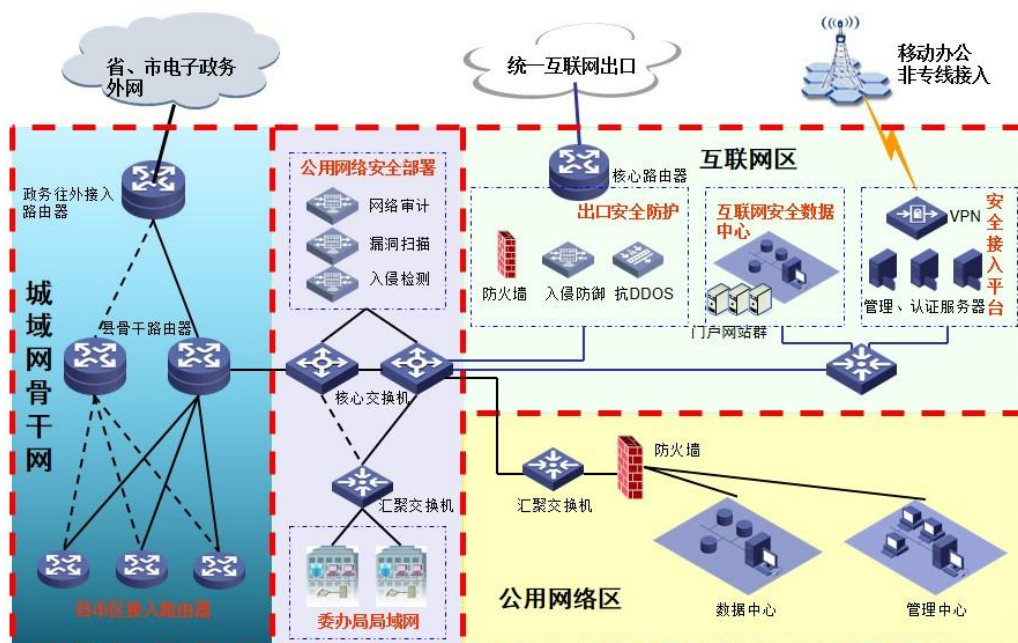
省、市电子政务外网

统一互联网出口

移动办公
非专线接入

政务往外接入路由器

公用网络安全部署
网络审计
漏洞扫描
入侵检测

核心路由器
互联网区
出口安全防护
防火墙
入侵防御
抗DDOS

互联网安全数据中心
门户网站群

VPN
安全接入平台
管理、认证服务器

城域网骨干网
县骨干路由器

核心交换机
汇聚交换机

县市区接入路由器
委办局局域网

汇聚交换机
防火墙
数据中心
管理中心
公用网络区